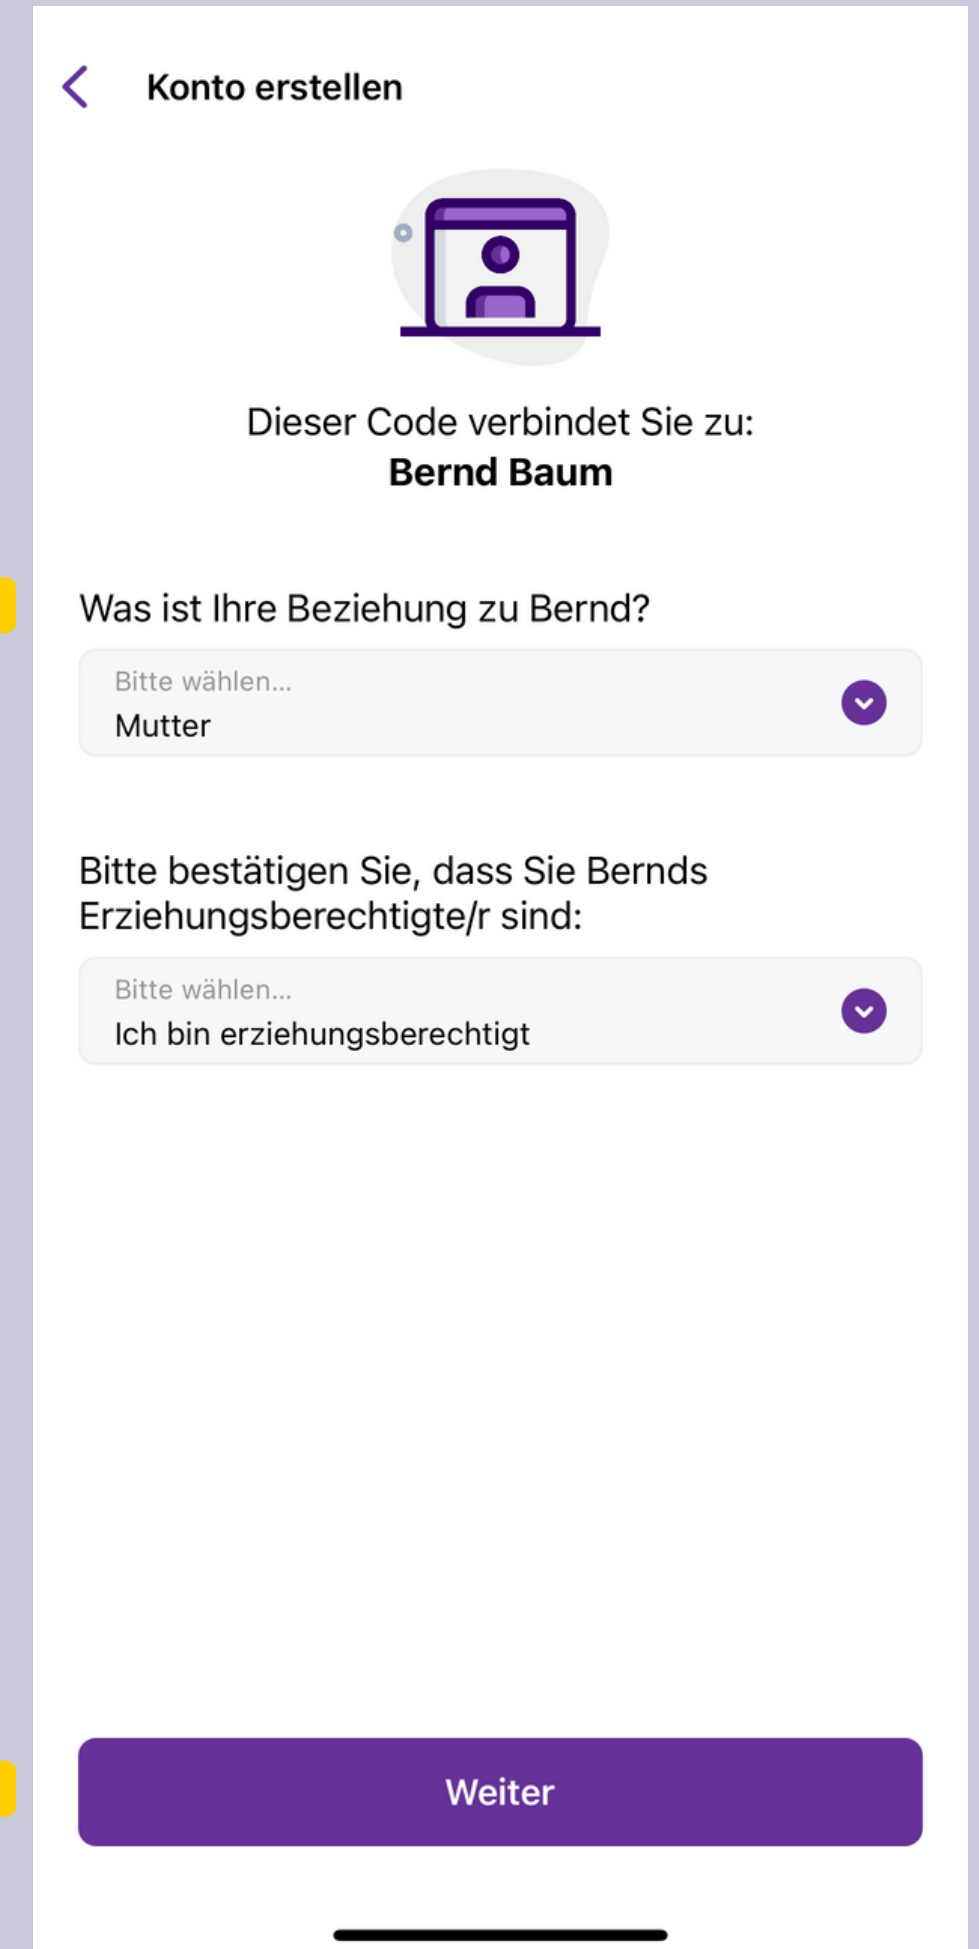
Konto erstellen

Dieser Code verbindet Sie zu:
**Bernd Baum**

Was ist Ihre Beziehung zu Bernd?

Bitte wählen...
Mutter

Bitte bestätigen Sie, dass Sie Bernds Erziehungsberechtigte/r sind:

Bitte wählen...
Ich bin erziehungsberechtigt

Weiter